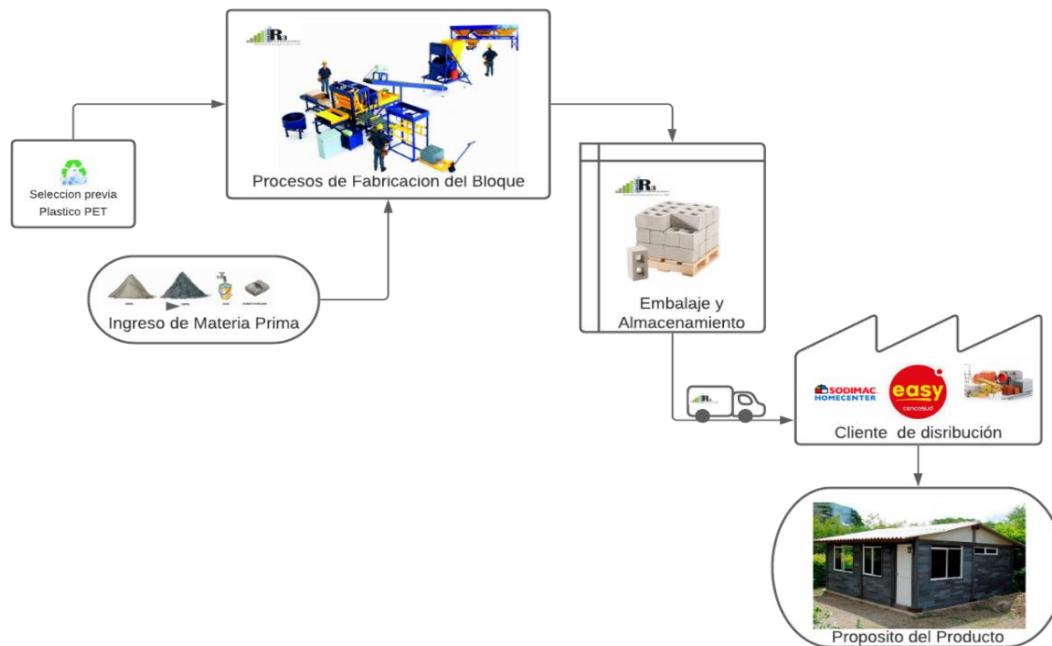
Seleccion previa Plastico PET

Procesos de Fabricacion del Bloque

Ingreso de Materia Prima

Embalaje y Almacenamiento

SODIMAC HOMECENTER

easy
cencosud

Cliente de disribución

Proposito del Producto